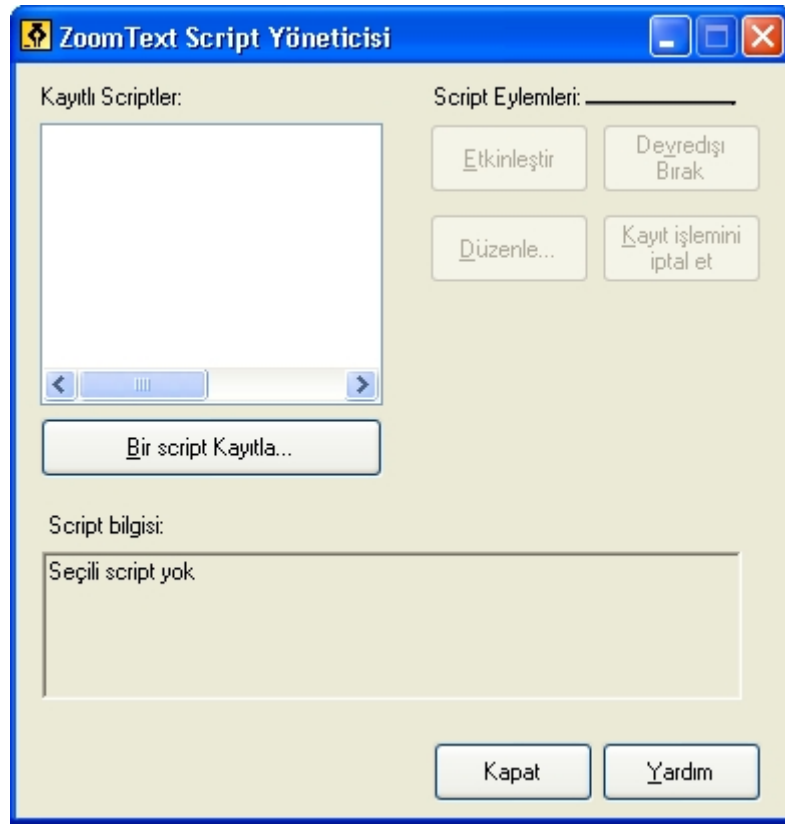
ZoomText Script Yöneticisi

Kayıtlı Scriptler:

Script Eylemleri:

Etkinleştir

Devredışı Bırak

Düzenle...

Kayıt işlemini iptal et

Bir script Kayıtla...

Script bilgisi:

Seçili script yok

Kapat

Yardım